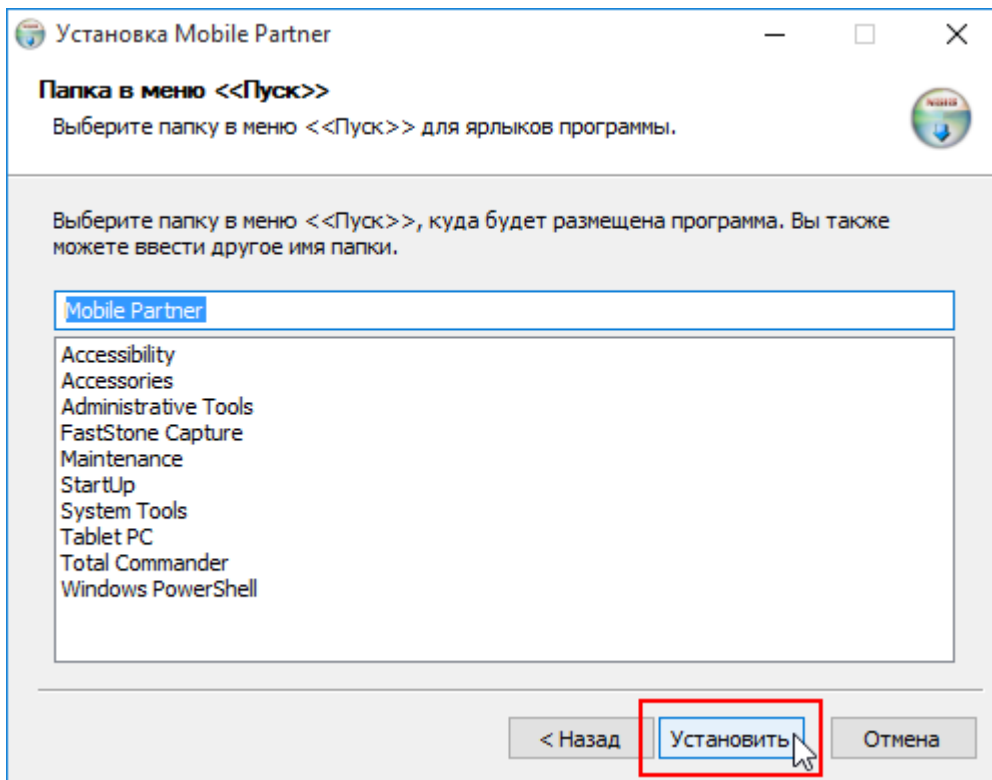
Установка Mobile Partner

Папка в меню <<Пуск>>

Выберите папку в меню <<Пуск>> для ярлыков программы.

Выберите папку в меню <<Пуск>>, куда будет размещена программа. Вы также можете ввести другое имя папки.

Mobile Partner

Accessibility
Accessories
Administrative Tools
FastStone Capture
Maintenance
StartUp
System Tools
Tablet PC
Total Commander
Windows PowerShell

< Назад
Установить
Отмена